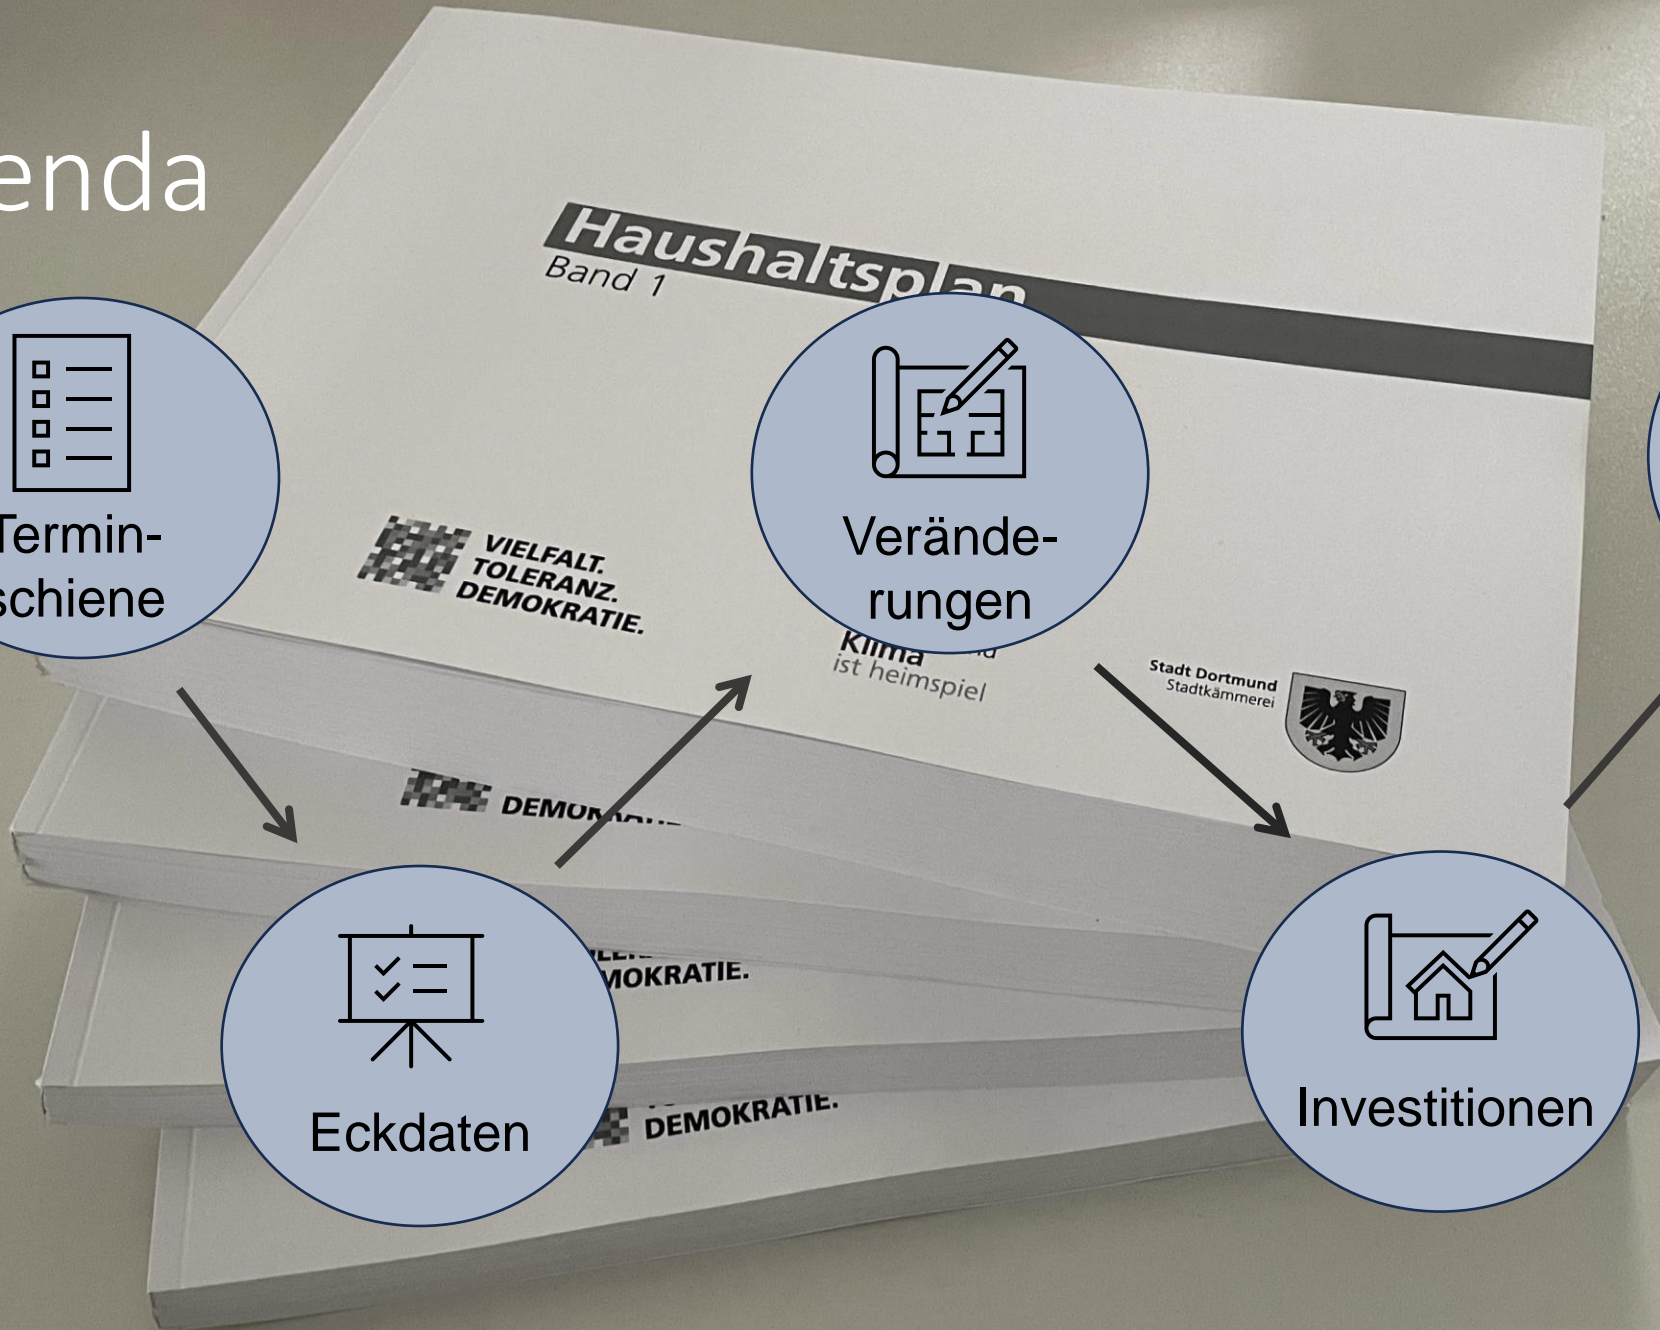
enda

Haushaltsplan
Band 1

Termin-
schiene

VIELFALT.
TOLERANZ.
DEMOKRATIE.

Verände-
rungen

Klima
ist heimspiel

Stadt Dortmund
Stadtkämmerei

DEMOKRATIE.

Eckdaten

MOKRATIE.

DEMOKRATIE.

Investitionen